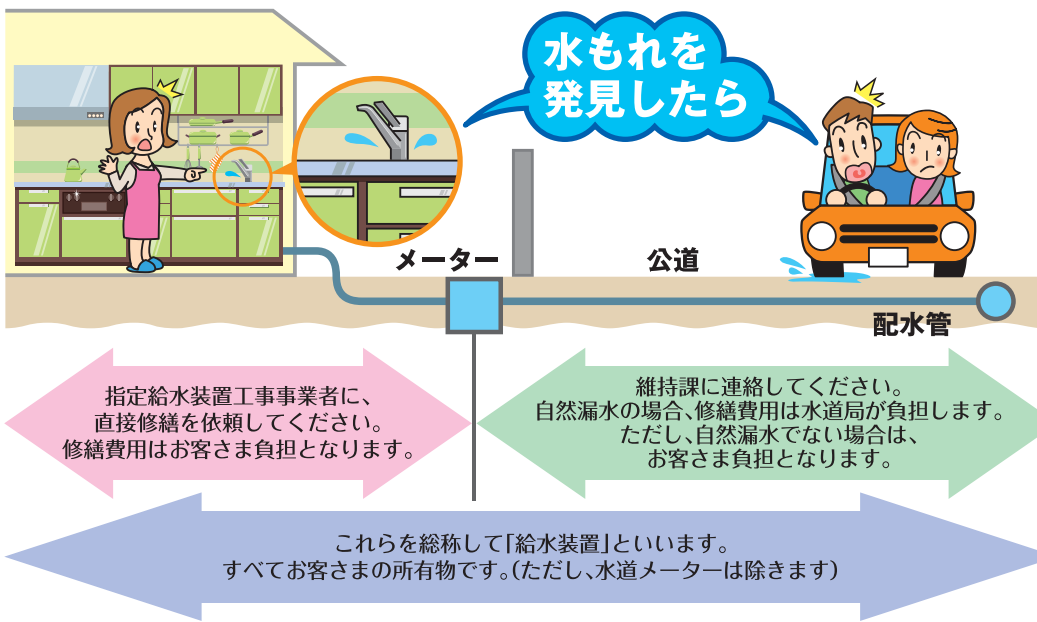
水もれを
発見したら

メーター

公道

配水管

指定給水装置工事事業者に、
直接修繕を依頼してください。
修繕費用はお客さま負担となります。

維持課に連絡してください。
自然漏水の場合、修繕費用は水道局が負担します。
ただし、自然漏水でない場合は、
お客さま負担となります。

これらを総称して「給水装置」といいます。
すべてお客さまの所有物です。(ただし、水道メーターは除きます)